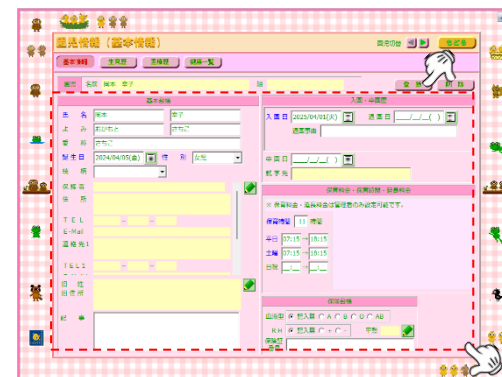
園児情報（基本情報）

基本情報　生育歴　生活歴　健康一覧

園児　名前　橋本　杏子

基本情報

氏　名　橋本　杏子
よ　み　はしもと　きょうこ
愛　称　きょうこ
誕生日　2024/04/05(金)　性　別　女性
続　柄

保護者
住　所

TEL
E-Mail
連絡先1

TEL1

入園・卒園歴

入園日　2025/04/01(火)　退園日　__/__/__(　)
退園事由

卒園日　__/__/__(　)
就学先

保育料金・保育時間・登園料金

保育時間　11　時間

平日　07:15　～　18:15
土曜　07:15　～　18:15
日祝

保育情報

園規則　○ 該当なし　○ A　○ B　○ C　○ AB

変更　削除